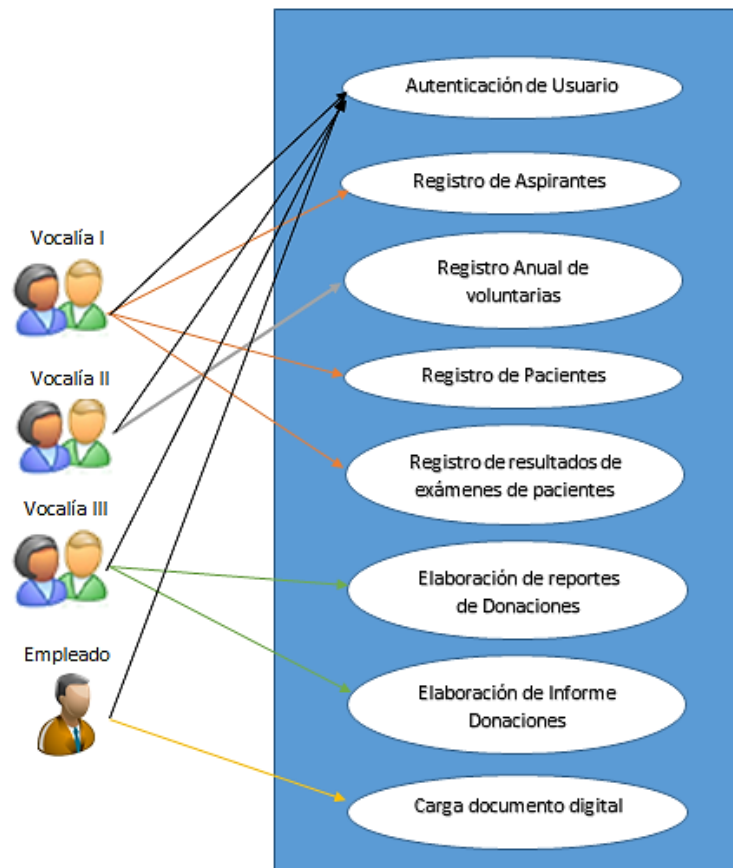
Vocalía I

Vocalía II

Vocalía III

Empleado

Autenticación de Usuario

Registro de Aspirantes

Registro Anual de voluntarias

Registro de Pacientes

Registro de resultados de exámenes de pacientes

Elaboración de reportes de Donaciones

Elaboración de Informe Donaciones

Carga documento digital